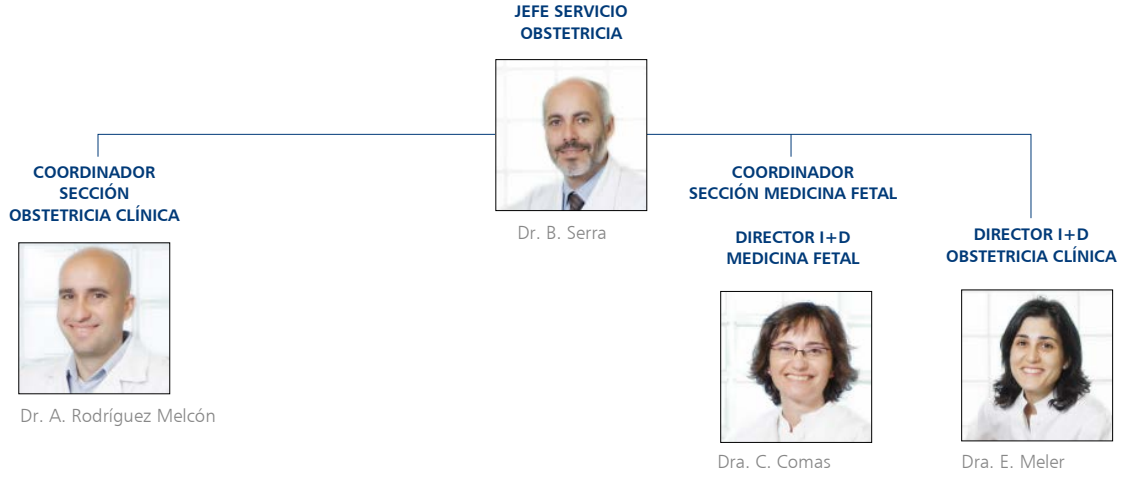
JEFE SERVICIO
OBSTETRICIA

Dr. B. Serra

COORDINADOR
SECCIÓN
OBSTETRICIA CLÍNICA

Dr. A. Rodríguez Melcón

COORDINADOR
SECCIÓN MEDICINA FETAL

DIRECTOR I+D
MEDICINA FETAL

Dra. C. Comas

DIRECTOR I+D
OBSTETRICIA CLÍNICA

Dra. E. Meler